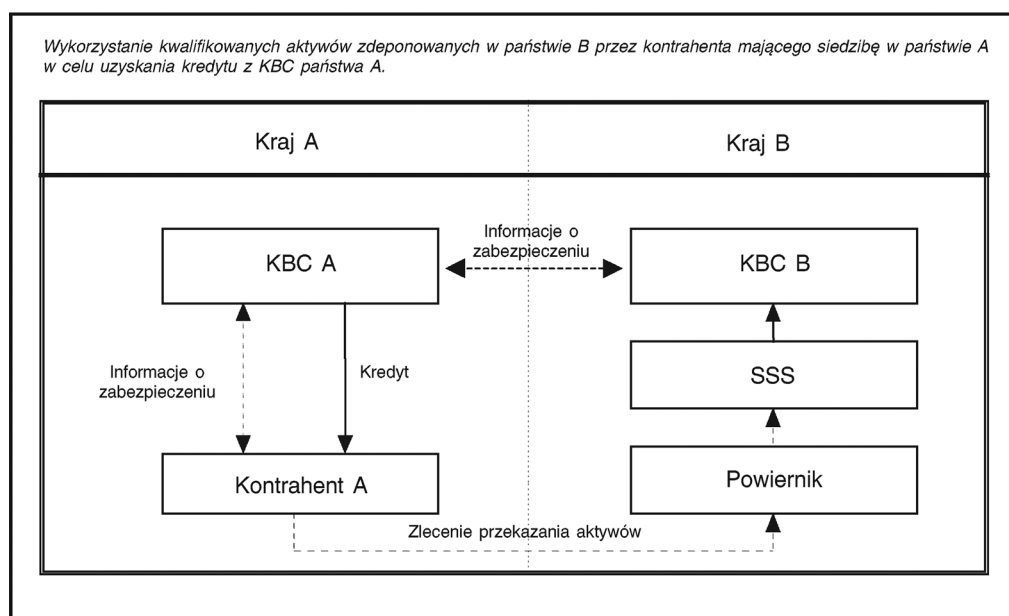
Wykorzystanie kwalifikowanych aktywów zdeponowanych w państwie B przez kontrahenta mającego siedzibę w państwie A w celu uzyskania kredytu z KBC państwa A.

Kraj A

Kraj B

KBC A

Informacje o zabezpieczeniu

KBC B

Informacje o zabezpieczeniu

Kredyt

SSS

Kontrahent A

Powiernik

Zlecenie przekazania aktywów